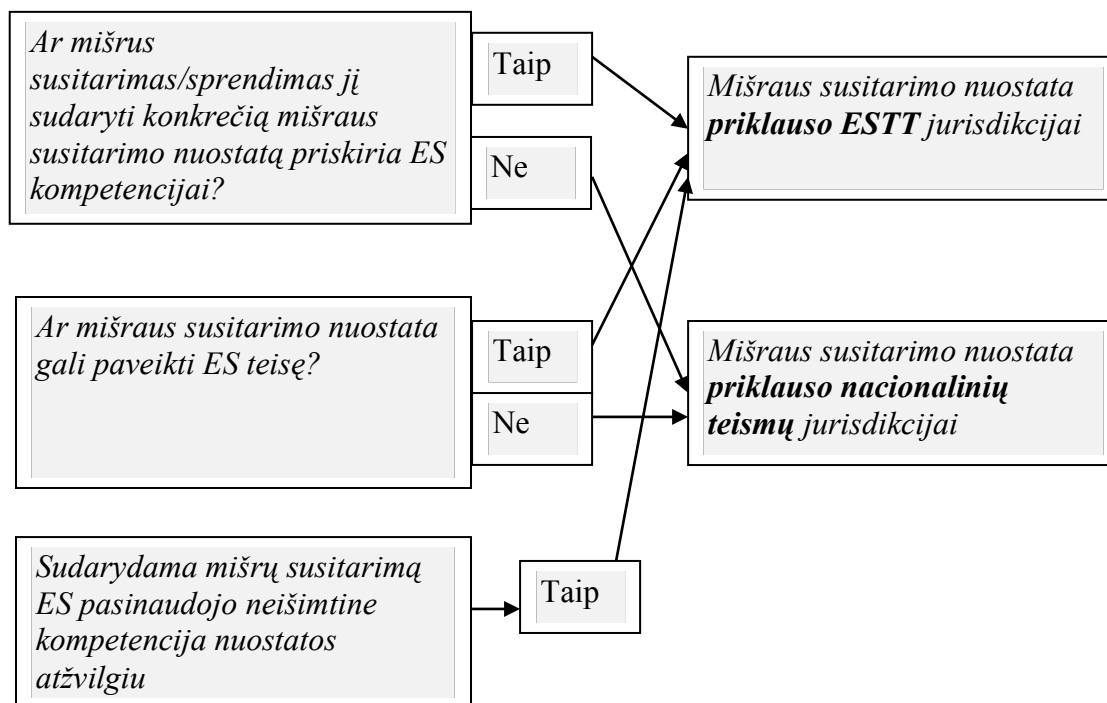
Ar mišrus susitarimas/sprendimas jį sudaryti konkrečią mišraus susitarimo nuostatą priskiria ES kompetencijai?

Taip

Ne

Mišraus susitarimo nuostata **priklauso ESTT** jurisdikcijai

Ar mišraus susitarimo nuostata gali paveikti ES teisę?

Taip

Ne

Mišraus susitarimo nuostata **priklauso nacionalinių teismų** jurisdikcijai

Sudarydama mišrų susitarimą ES pasinaudojo neišimtine kompetencija nuostatos atžvilgiu

Taip